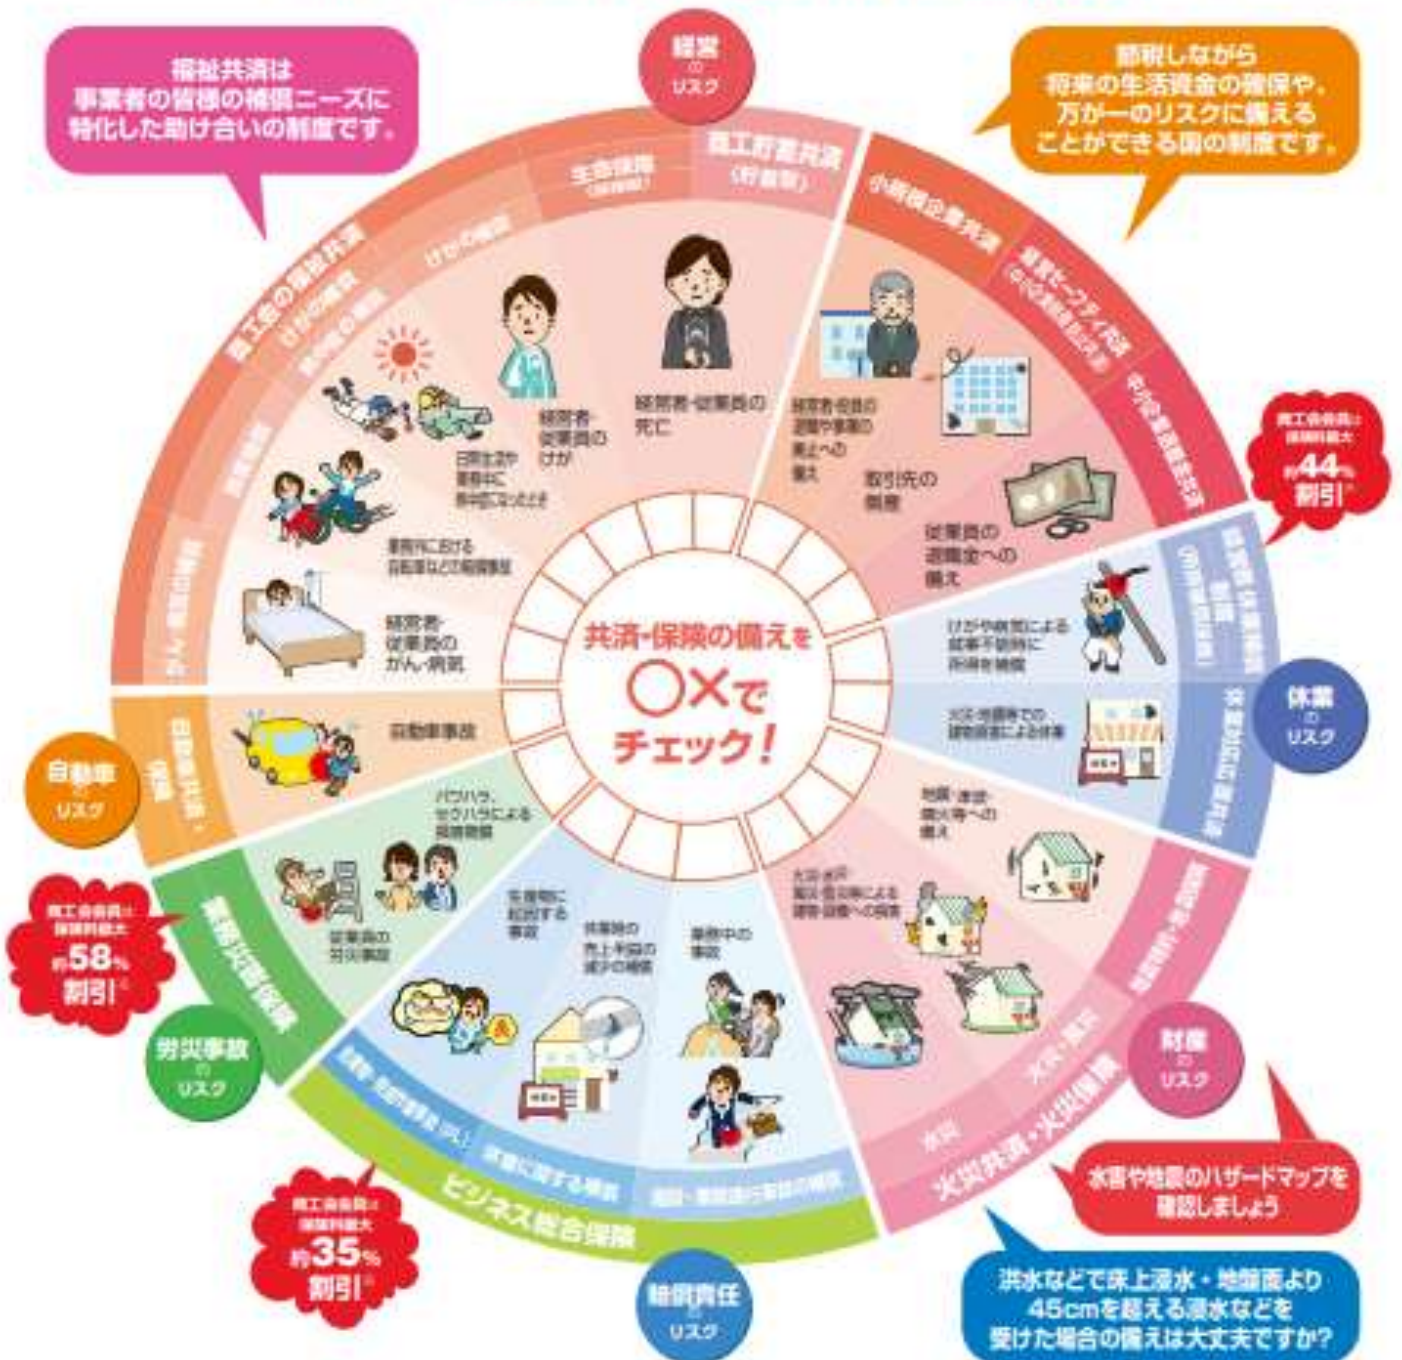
福祉共済は事業者の皆様の補償ニーズに特化した助け合いの制度です。

経営のリスク

節税しながら将来の生活資金の確保や、万が一のリスクに備えることができる国の制度です。

生命保険

商工貯蓄共済（貯蓄型）

小規模企業共済

経営セーフティ共済

中小企業退職金共済

商工会の福祉共済

けがの補償

経営者・従業員の死亡

経営者・従業員のけが

日常生活や業務中に熱中症になったとき

事業所における自転車などの賠償事故

経営者・従業員のがん・病気

経営者・役員の退職や事業の廃止への備え

取引先の倒産

従業員の退職金への備え

商工会会員は保険料最大約44%割引

けがや病気による就業不能時に所得を補償

火災・地震等での建物損害による休業

休業のリスク

自動車事故

自動車共済・保険

自動車のリスク

パワハラ、セクハラによる賠償損害

従業員の労災事故

業務災害保険

商工会会員は保険料最大約58%割引

労災事故のリスク

業務中の事故

施設等に起因する事故

休業時の売上・利益の減少の補償

地震・津波・噴火等への備え

火災・水災・風災・雪災等による建物・設備への損害

火災共済・火災保険

火災・風災

水災

財産のリスク

ビジネス総合保険

賠償責任のリスク

商工会会員は保険料最大約35%割引

水害や地震のハザードマップを確認しましょう

洪水などで床上浸水・地盤面より45cmを超える浸水などを受けた場合の備えは大丈夫ですか?

共済・保険の備えを○×でチェック!